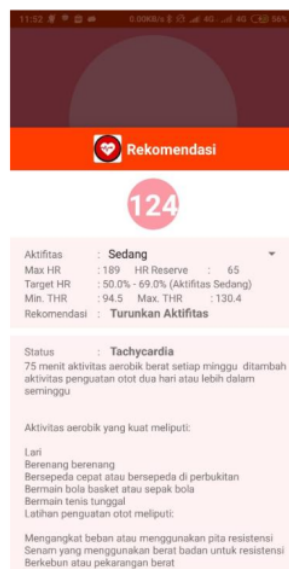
11:52 0.00KB/s 4G 4G 56%

Rekomendasi

124

Aktifitas : Sedang
Max HR : 189 HR Reserve : 65
Target HR : 50.0% - 69.0% (Aktifitas Sedang)
Min. THR : 94.5 Max. THR : 130.4
Rekomendasi : Turunkan Aktifitas

Status : Tachycardia
75 menit aktivitas aerobik berat setiap minggu ditambah aktivitas penguatan otot dua hari atau lebih dalam seminggu

Aktivitas aerobik yang kuat meliputi:

Lari
Berenang berenang
Bersepeda cepat atau bersepeda di perbukitan
Bermain bola basket atau sepak bola
Bermain tenis tunggal
Latihan penguatan otot meliputi:

Mengangkat beban atau menggunakan pita resistensi
Senam yang menggunakan berat badan untuk resistensi
Berkebun atau pekarangan berat